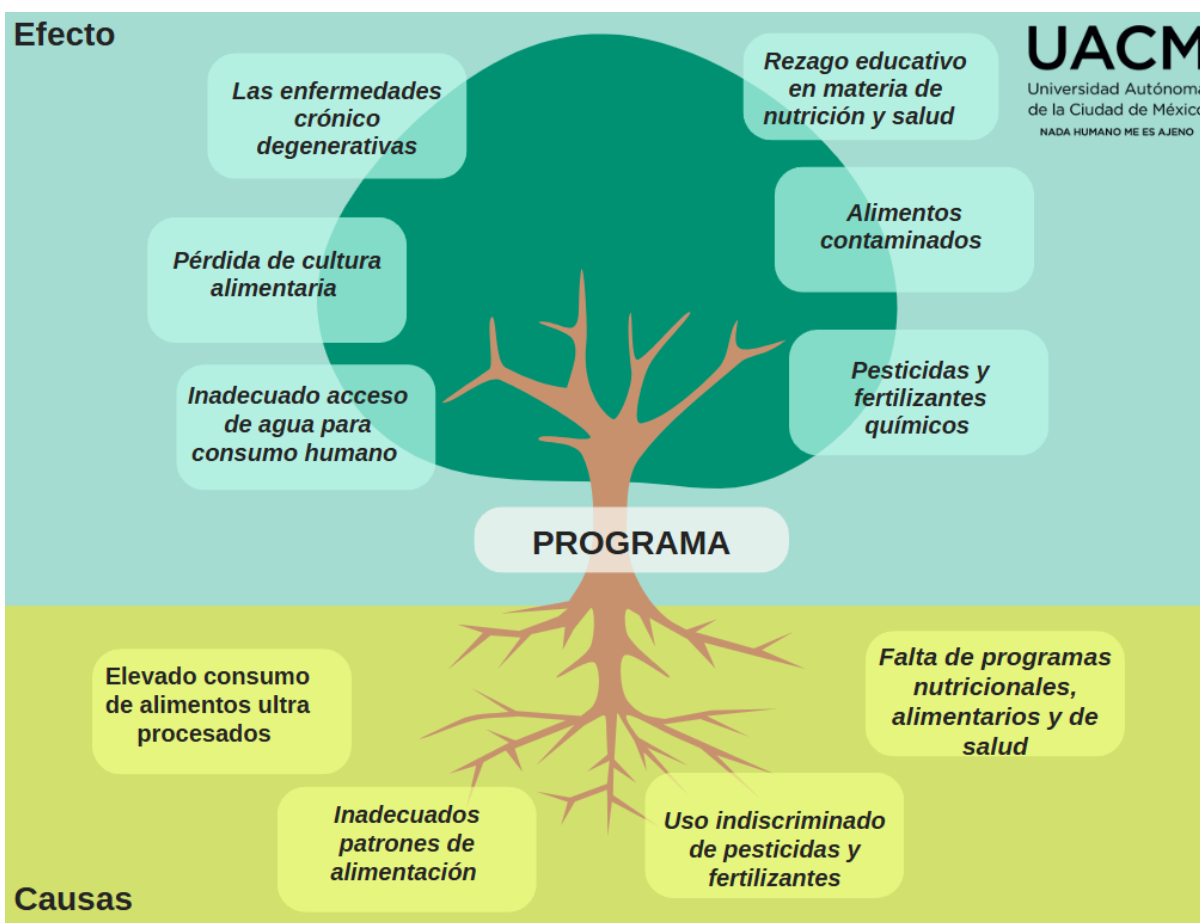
Efecto

UACM
Universidad Autónoma
de la Ciudad de México
NADA HUMANO ME ES AJENO

Las enfermedades crónico degenerativas

Rezago educativo en materia de nutrición y salud

Alimentos contaminados

Pérdida de cultura alimentaria

Pesticidas y fertilizantes químicos

Inadecuado acceso de agua para consumo humano

PROGRAMA

Elevado consumo de alimentos ultra procesados

Falta de programas nutricionales, alimentarios y de salud

Inadecuados patrones de alimentación

Uso indiscriminado de pesticidas y fertilizantes

Causas